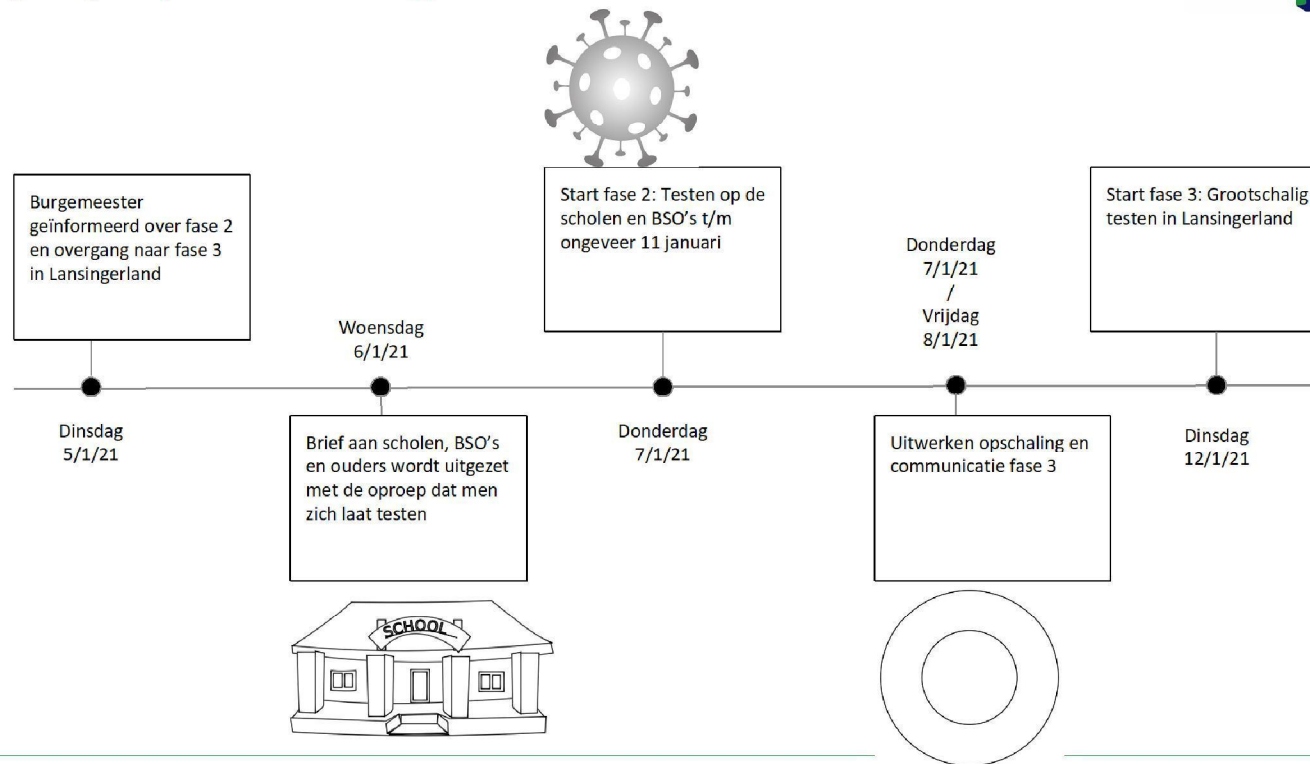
Burgemeester geïnformeerd over fase 2 en overgang naar fase 3 in Lansingerland

Dinsdag 5/1/21

Woensdag 6/1/21

Brief aan scholen, BSO's en ouders wordt uitgezet met de oproep dat men zich laat testen

SCHOOL

Start fase 2: Testen op de scholen en BSO's t/m ongeveer 11 januari

Donderdag 7/1/21

Donderdag 7/1/21 / Vrijdag 8/1/21

Uitwerken opschaling en communicatie fase 3

Start fase 3: Grootschalig testen in Lansingerland

Dinsdag 12/1/21